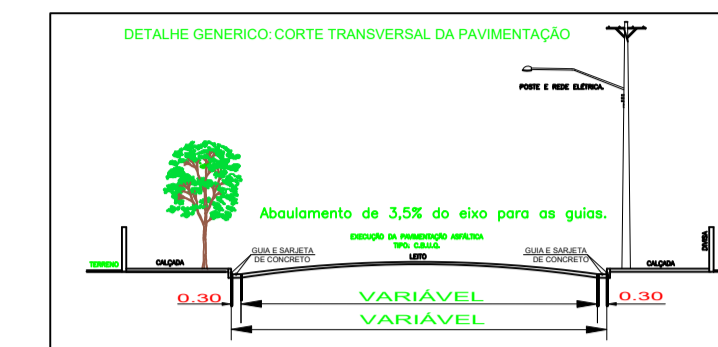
DETALHE GENERICO: CORTE TRANSVERSAL DA PAVIMENTAÇÃO

POSTE E REDE ELÉTRICA

Abaulamento de 3,5% do eixo para as guias.

EXECUÇÃO DA PAVIMENTAÇÃO ASFÁLTICA TIPO: C.B.U.Q.

GUIA E SARJETA DE CONCRETO

LEITO

GUIA E SARJETA DE CONCRETO

TERRENO

CALÇADA

CALÇADA

DIVISA

0.30

VARIÁVEL

0.30

VARIÁVEL